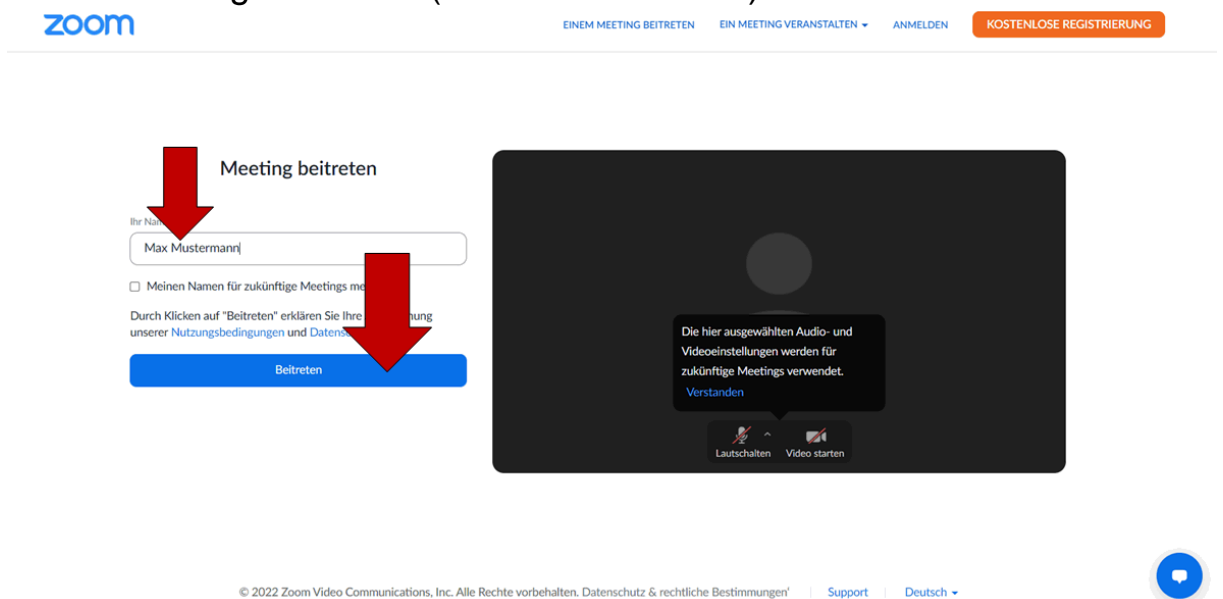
zoom

EINEM MEETING BEITRETEN EIN MEETING VERANSTALTEN ANMELDEN KOSTENLOSE REGISTRIERUNG

Meeting beitreten

Ihr Nam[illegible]

Max Mustermann

Meinen Namen für zukünftige Meetings me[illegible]

Durch Klicken auf "Beitreten" erklären Sie Ihre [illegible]nung unserer Nutzungsbedingungen und Datens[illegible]

Beitreten

Die hier ausgewählten Audio- und Videoeinstellungen werden für zukünftige Meetings verwendet.

Verstanden

Lautschalten Video starten

© 2022 Zoom Video Communications, Inc. Alle Rechte vorbehalten. Datenschutz & rechtliche Bestimmungen | Support | Deutsch